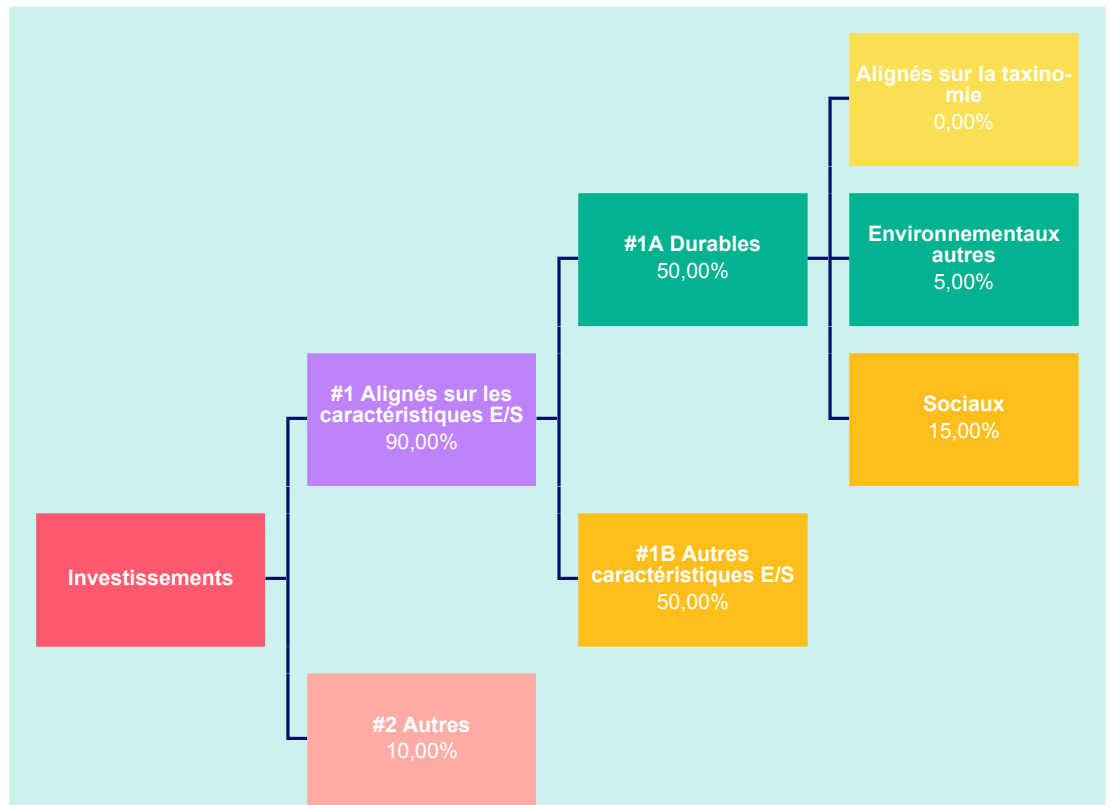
Alignés sur la taxinomie
0,00%

#1A Durables
50,00%

Environnementaux autres
5,00%

#1 Alignés sur les caractéristiques E/S
90,00%

Sociaux
15,00%

Investissements

#1B Autres caractéristiques E/S
50,00%

#2 Autres
10,00%